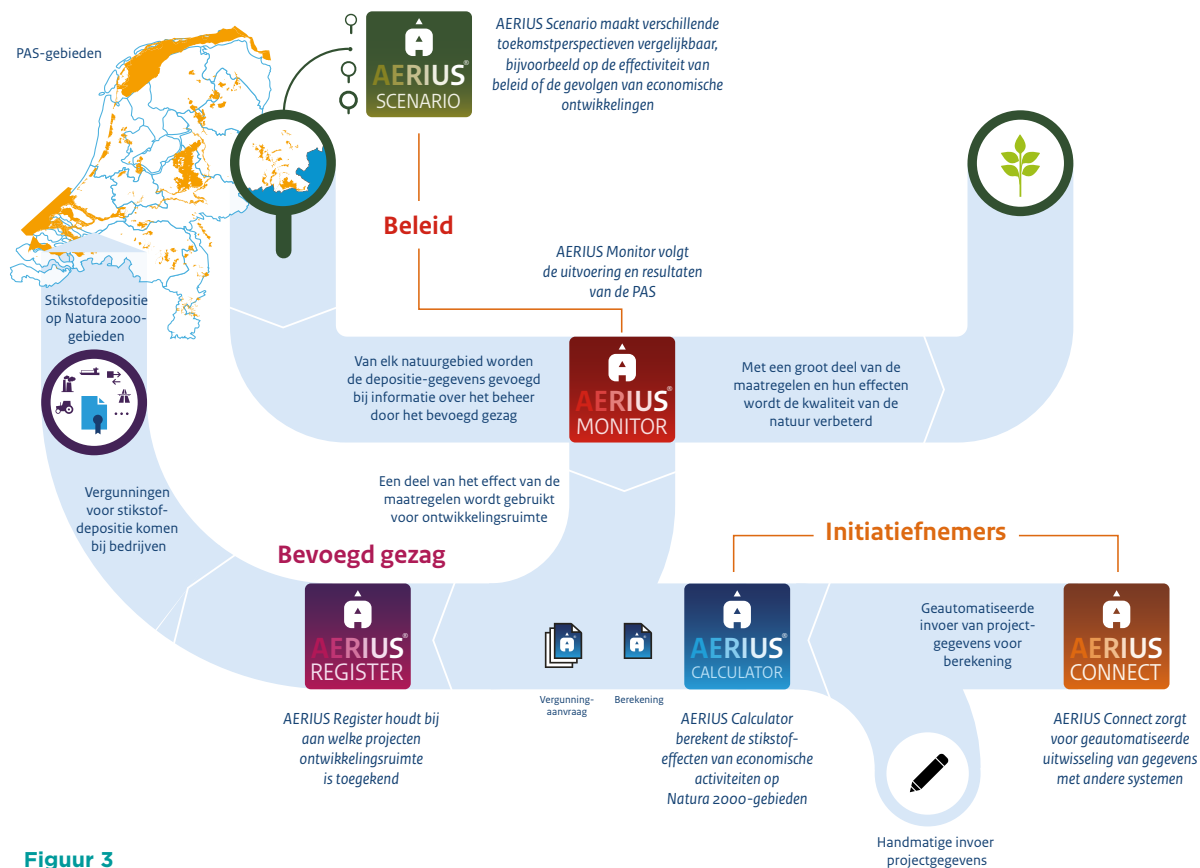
PAS-gebieden

AERIUS® SCENARIO

AERIUS Scenario maakt verschillende toekomstperspectieven vergelijkbaar, bijvoorbeeld op de effectiviteit van beleid of de gevolgen van economische ontwikkelingen

Beleid

AERIUS Monitor volgt de uitvoering en resultaten van de PAS

Stikstofdepositie op Natura 2000-gebieden

Van elk natuurgebied worden de depositie-gegevens gevoegd bij informatie over het beheer door het bevoegd gezag

AERIUS® MONITOR

Met een groot deel van de maatregelen en hun effecten wordt de kwaliteit van de natuur verbeterd

Een deel van het effect van de maatregelen wordt gebruikt voor ontwikkelingsruimte

Vergunningen voor stikstofdepositie komen bij bedrijven

Bevoegd gezag

Initiatiefnemers

AERIUS® REGISTER

Vergunning-aanvraag

Berekening

AERIUS® CALCULATOR

Geautomatiseerde invoer van project-gegevens voor berekening

AERIUS® CONNECT

AERIUS Register houdt bij aan welke projecten ontwikkelingsruimte is toegekend

AERIUS Calculator berekent de stikstof-effecten van economische activiteiten op Natura 2000-gebieden

AERIUS Connect zorgt voor geautomatiseerde uitwisseling van gegevens met andere systemen

Handmatige invoer projectgegevens

Figuur 3